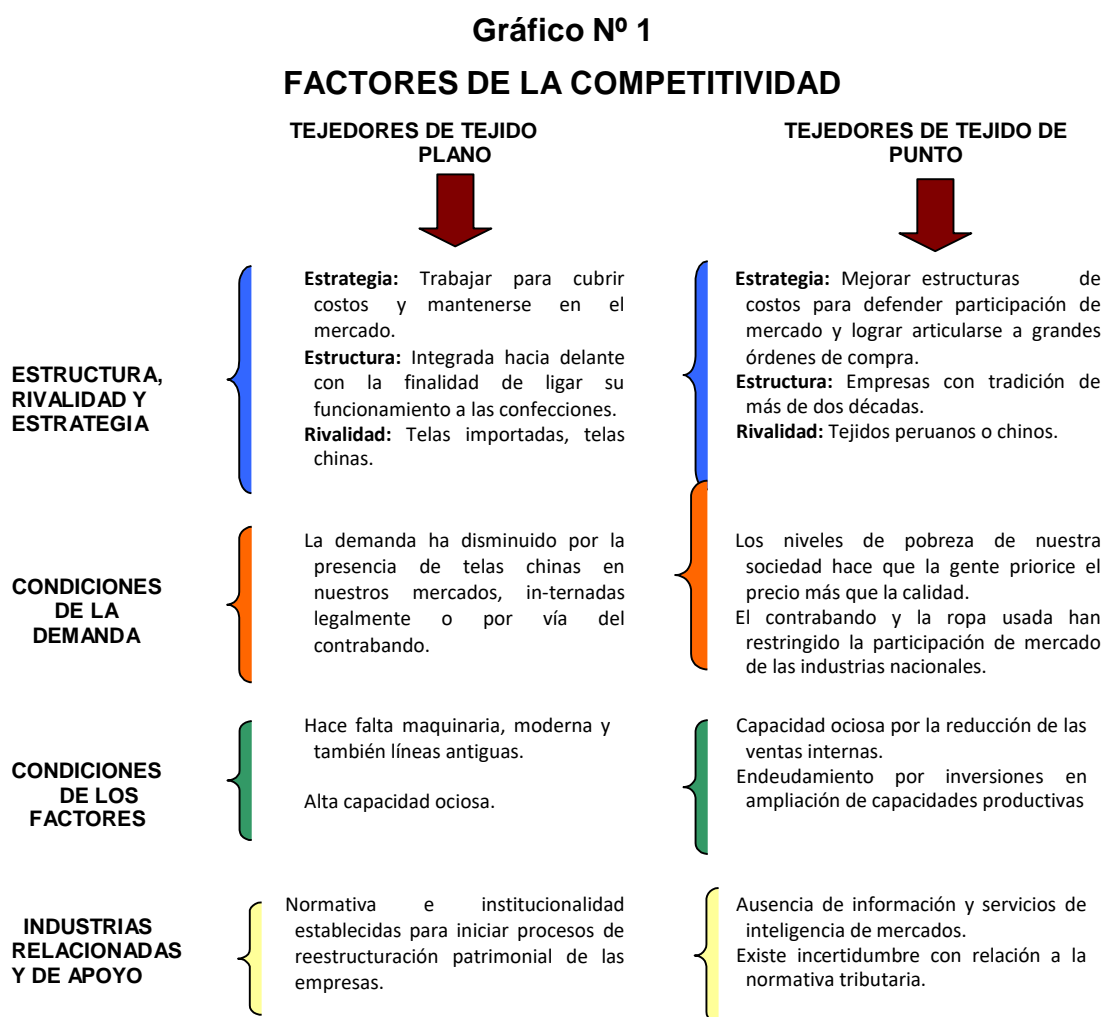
Gráfico Nº 1

FACTORES DE LA COMPETITIVIDAD

TEJEDORES DE TEJIDO PLANO

TEJEDORES DE TEJIDO DE PUNTO

ESTRUCTURA, RIVALIDAD Y ESTRATEGIA

**Estrategia:** Trabajar para cubrir costos y mantenerse en el mercado.
**Estructura:** Integrada hacia delante con la finalidad de ligar su funcionamiento a las confecciones.
**Rivalidad:** Telas importadas, telas chinas.

**Estrategia:** Mejorar estructuras de costos para defender participación de mercado y lograr articularse a grandes órdenes de compra.
**Estructura:** Empresas con tradición de más de dos décadas.
**Rivalidad:** Tejidos peruanos o chinos.

CONDICIONES DE LA DEMANDA

La demanda ha disminuido por la presencia de telas chinas en nuestros mercados, in-ternadas legalmente o por vía del contrabando.

Los niveles de pobreza de nuestra sociedad hace que la gente priorice el precio más que la calidad.
El contrabando y la ropa usada han restringido la participación de mercado de las industrias nacionales.

CONDICIONES DE LOS FACTORES

Hace falta maquinaria, moderna y también líneas antiguas.

Alta capacidad ociosa.

Capacidad ociosa por la reducción de las ventas internas.
Endeudamiento por inversiones en ampliación de capacidades productivas

INDUSTRIAS RELACIONADAS Y DE APOYO

Normativa e institucionalidad establecidas para iniciar procesos de reestructuración patrimonial de las empresas.

Ausencia de información y servicios de inteligencia de mercados.
Existe incertidumbre con relación a la normativa tributaria.